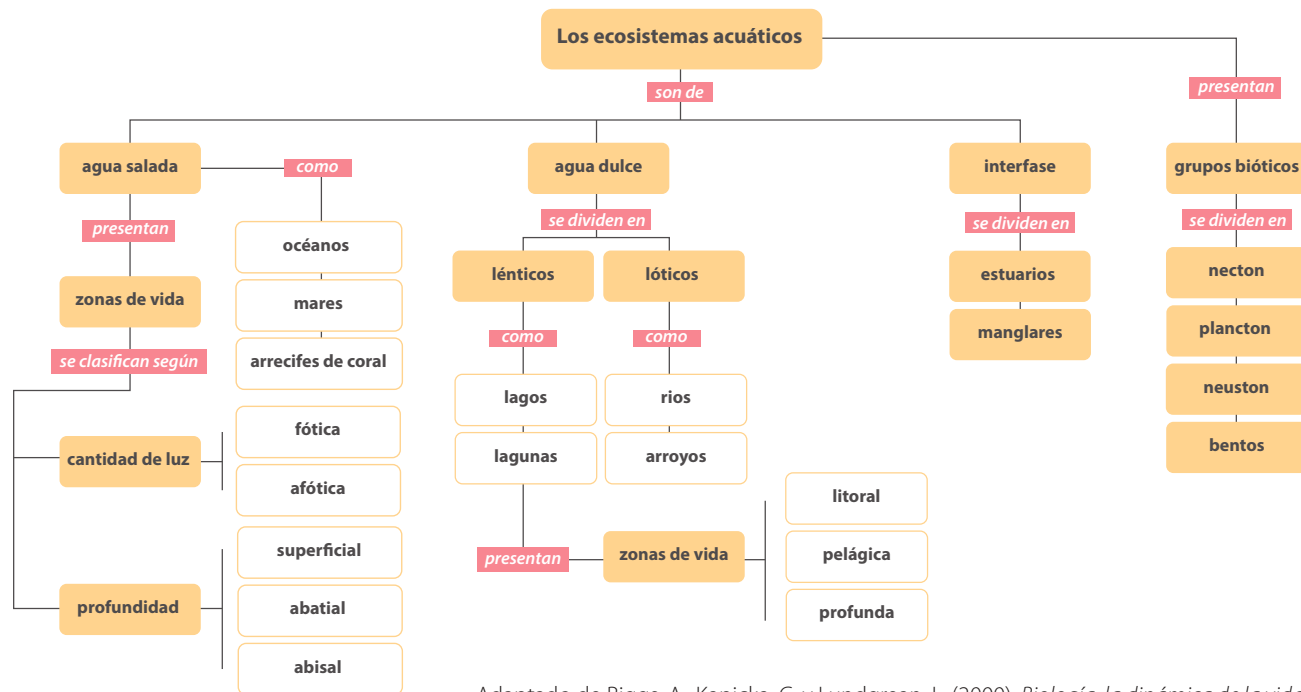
Los ecosistemas acuáticos

son de

presentan

agua salada

como

agua dulce

interfase

grupos bióticos

presentan

océanos

mares

arrecifes de coral

zonas de vida

se clasifican según

cantidad de luz

fótica

afótica

profundidad

superficial

abatial

abisal

se dividen en

lénticos

lóticos

como

como

lagos

lagunas

rios

arroyos

presentan

zonas de vida

litoral

pelágica

profunda

se dividen en

estuarios

manglares

se dividen en

necton

plancton

neuston

bentos

Adaptado de Riggs, A., Kapicka, G. y Lundgren, L. (2000). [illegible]